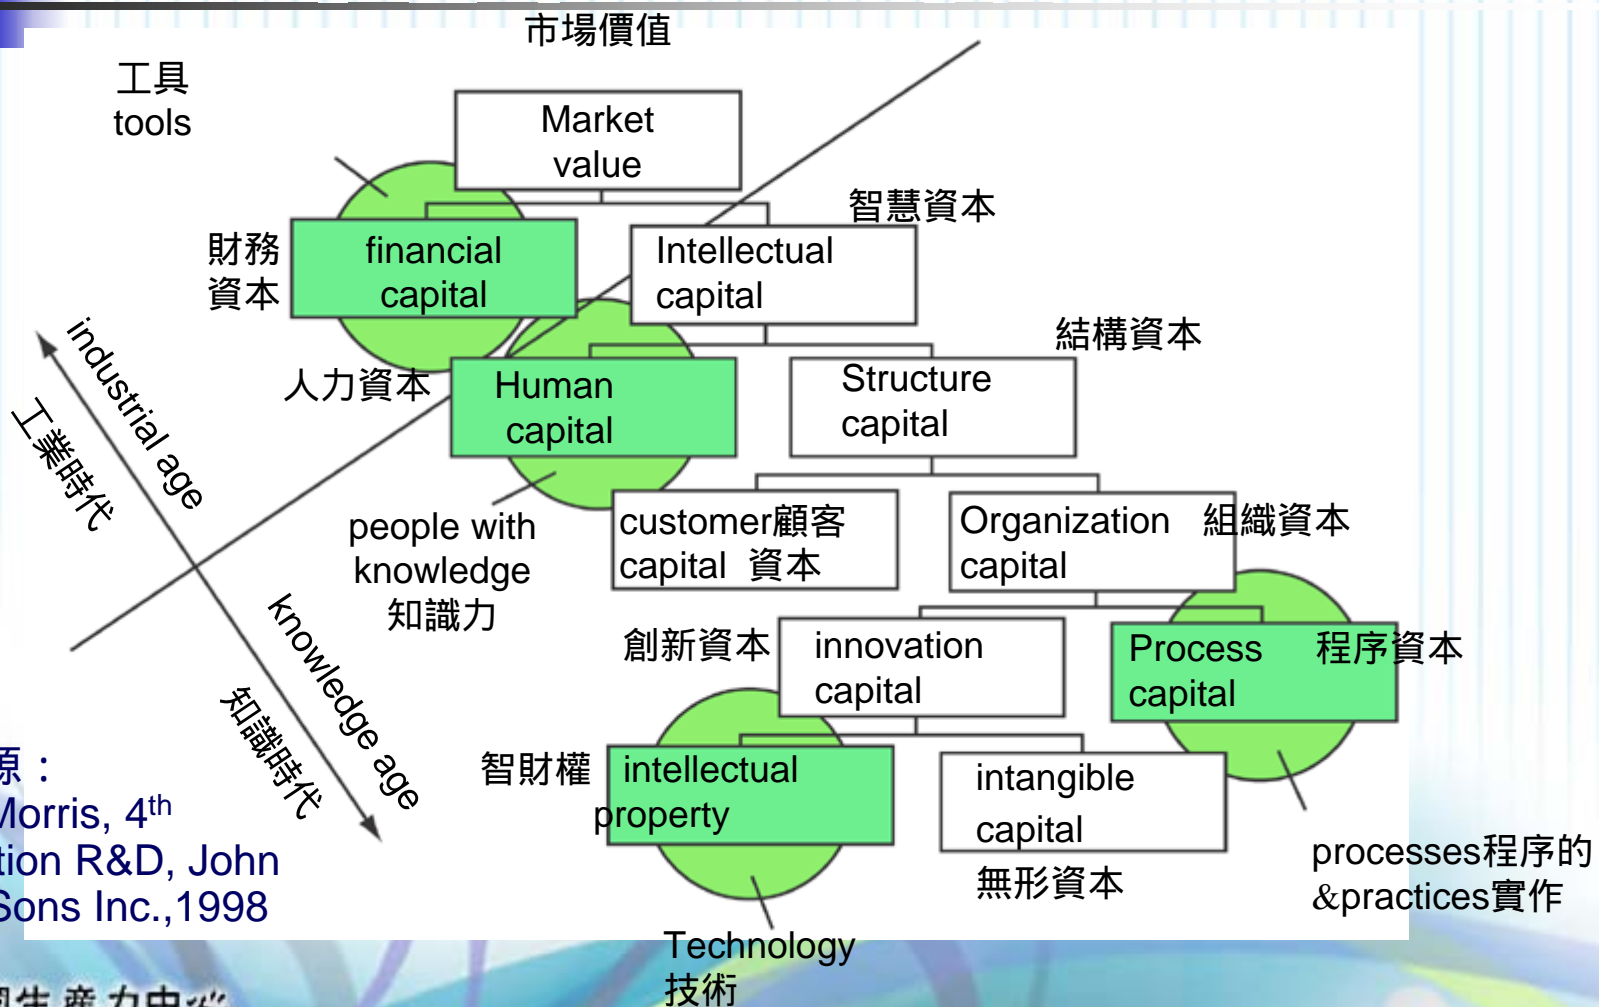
市場價值

工具
tools

Market value

智慧資本

財務資本

financial capital

Intellectual capital

結構資本

人力資本

Human capital

Structure capital

industrial age

工業時代

people with knowledge
知識力

customer顧客 capital 資本

Organization capital 組織資本

創新資本

innovation capital

Process capital 程序資本

knowledge age

知識時代

智財權

intellectual property

intangible capital

無形資本

processes程序的 &practices實作

源：
Morris, 4$^{th}$
tion R&D, John
Sons Inc.,1998

Technology
技術

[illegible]生產力中心